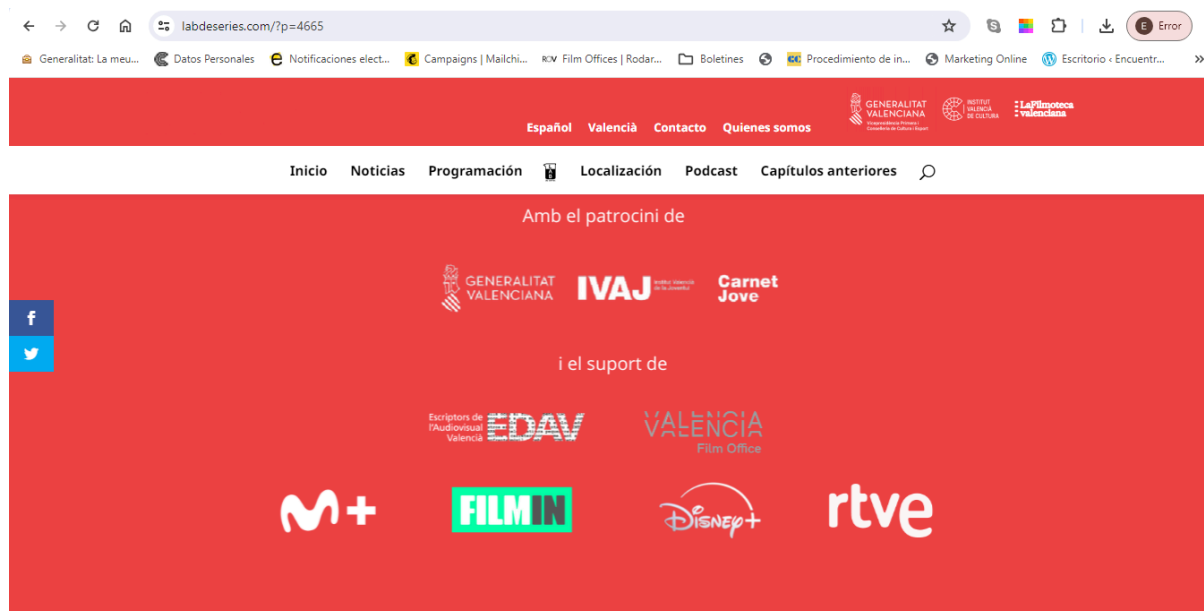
labdeseries.com/?p=4665

Error

Generalitat: La meu... Datos Personales Notificaciones elect... Campaigns | Mailchi... Film Offices | Rodar... Boletines Procedimiento de in... Marketing Online Escritorio ‹ Encuentr...

GENERALITAT VALENCIANA Vicepresidència Primera i Conselleria de Cultura i Esport
INSTITUT VALENCIÀ DE CULTURA
LaFilmoteca valenciana

Español València Contacto Quienes somos

Inicio Noticias Programación Localización Podcast Capítulos anteriores

Amb el patrocini de

GENERALITAT VALENCIANA
IVAJ Institut Valencià de la Joventut
Carnet Jove

i el suport de

Escriptors de l'Audiovisual València EDAV
VALENCIA VALENCIA Film Office

M+
FILMIN
Disney+
rtve